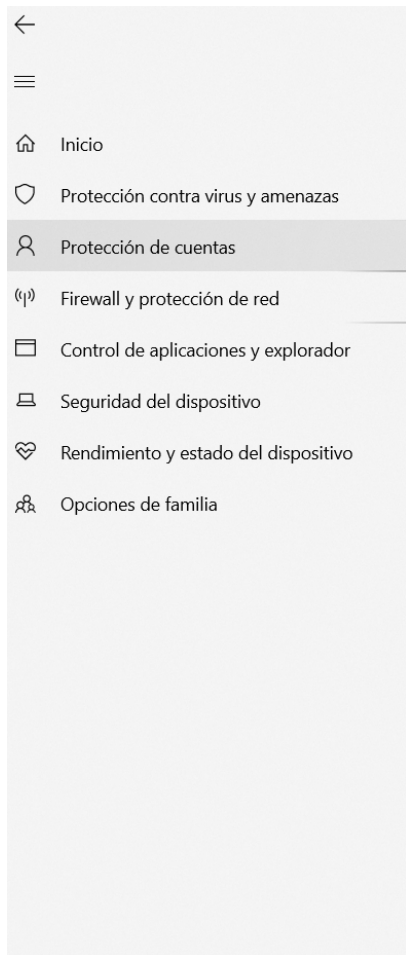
Inicio

Protección contra virus y amenazas

Protección de cuentas

Firewall y protección de red

Control de aplicaciones y explorador

Seguridad del dispositivo

Rendimiento y estado del dispositivo

Opciones de familia